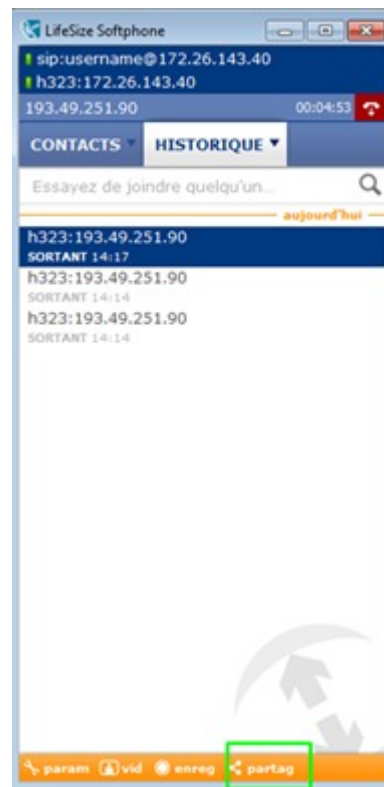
LifeSize Softphone
sip:username@172.26.143.40
h323:172.26.143.40
193.49.251.90 00:04:53
CONTACTS HISTORIQUE ▼
Essayez de joindre quelqu'un...
aujourd'hui
h323:193.49.251.90
SORTANT 14:17
h323:193.49.251.90
SORTANT 14:14
h323:193.49.251.90
SORTANT 14:14
param vid enreg partag